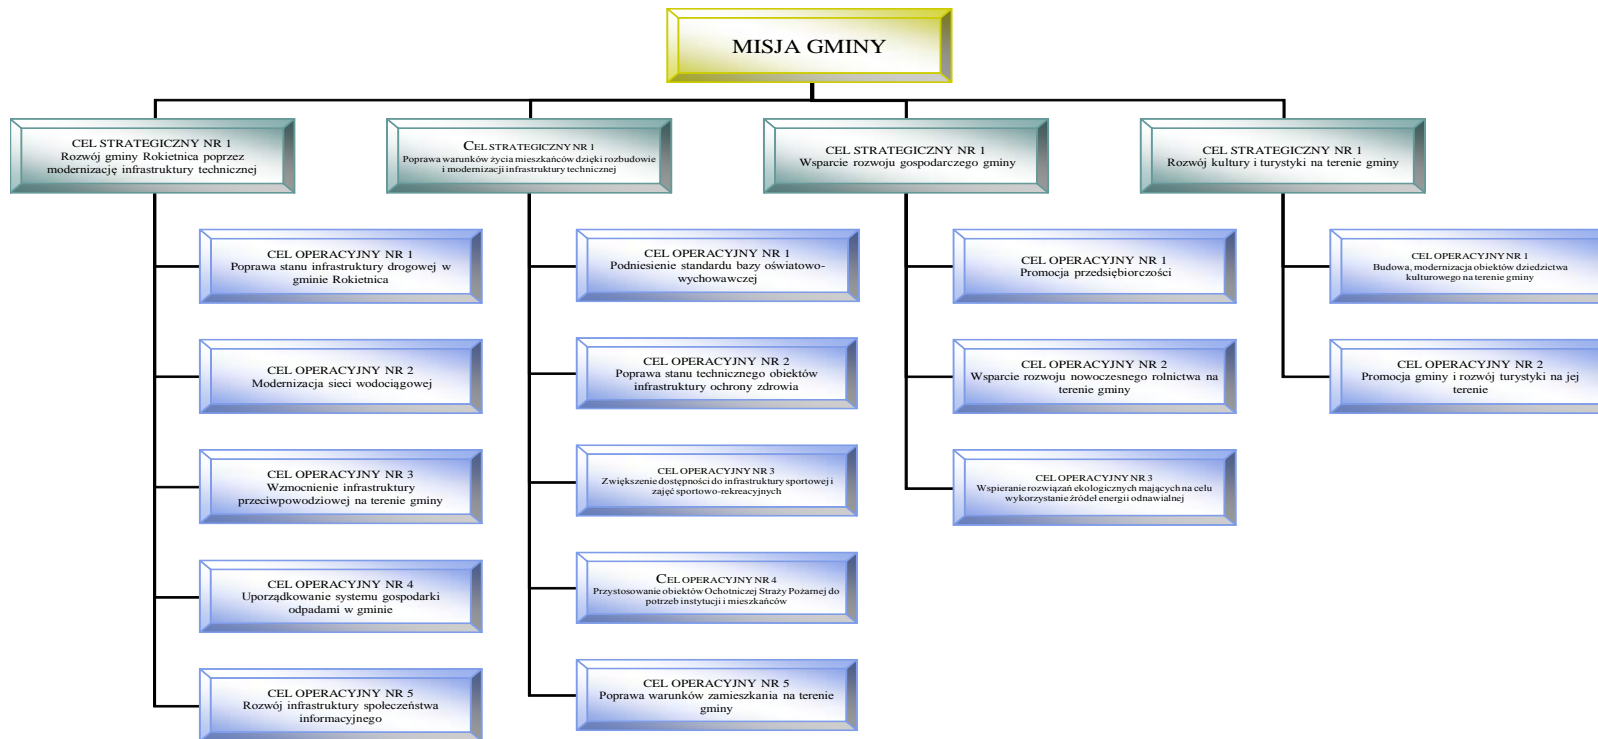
MISJA GMINY

CEL STRATEGICZNY NR 1
Rozwój gminy Rokietnica poprzez modernizację infrastruktury technicznej

CEL OPERACYJNY NR 1
Poprawa stanu infrastruktury drogowej w gminie Rokietnica

CEL OPERACYJNY NR 2
Modernizacja sieci wodociągowej

CEL OPERACYJNY NR 3
Wzmocnienie infrastruktury przeciwpowodziowej na terenie gminy

CEL OPERACYJNY NR 4
Uporządkowanie systemu gospodarki odpadami w gminie

CEL OPERACYJNY NR 5
Rozwój infrastruktury społeczeństwa informacyjnego

CEL STRATEGICZNY NR 1
Poprawa warunków życia mieszkańców dzięki rozbudowie i modernizacji infrastruktury technicznej

CEL OPERACYJNY NR 1
Podniesienie standardu bazy oświatowo-wychowawczej

CEL OPERACYJNY NR 2
Poprawa stanu technicznego obiektów infrastruktury ochrony zdrowia

CEL OPERACYJNY NR 3
Zwiększenie dostępności do infrastruktury sportowej i zajęć sportowo-rekreacyjnych

CEL OPERACYJNY NR 4
Przystosowanie obiektów Ochotniczej Straży Pożarnej do potrzeb instytucji i mieszkańców

CEL OPERACYJNY NR 5
Poprawa warunków zamieszkania na terenie gminy

CEL STRATEGICZNY NR 1
Wsparcie rozwoju gospodarczego gminy

CEL OPERACYJNY NR 1
Promocja przedsiębiorczości

CEL OPERACYJNY NR 2
Wsparcie rozwoju nowoczesnego rolnictwa na terenie gminy

CEL OPERACYJNY NR 3
Wspieranie rozwiązań ekologicznych mających na celu wykorzystanie źródeł energii odnawialnej

CEL STRATEGICZNY NR 1
Rozwój kultury i turystyki na terenie gminy

CEL OPERACYJNY NR 1
Budowa, modernizacja obiektów dziedzictwa kulturowego na terenie gminy

CEL OPERACYJNY NR 2
Promocja gminy i rozwój turystyki na jej terenie